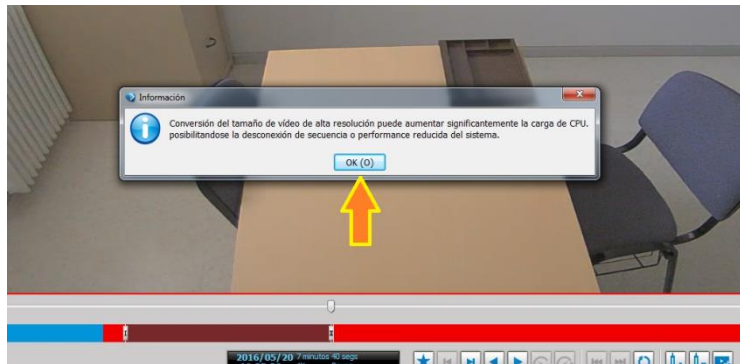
Información

Conversión del tamaño de vídeo de alta resolución puede aumentar significantemente la carga de CPU. posibilitandose la desconexión de secuencia o performance reducida del sistema.

OK (0)

2016/05/20 7 minutos 40 segs